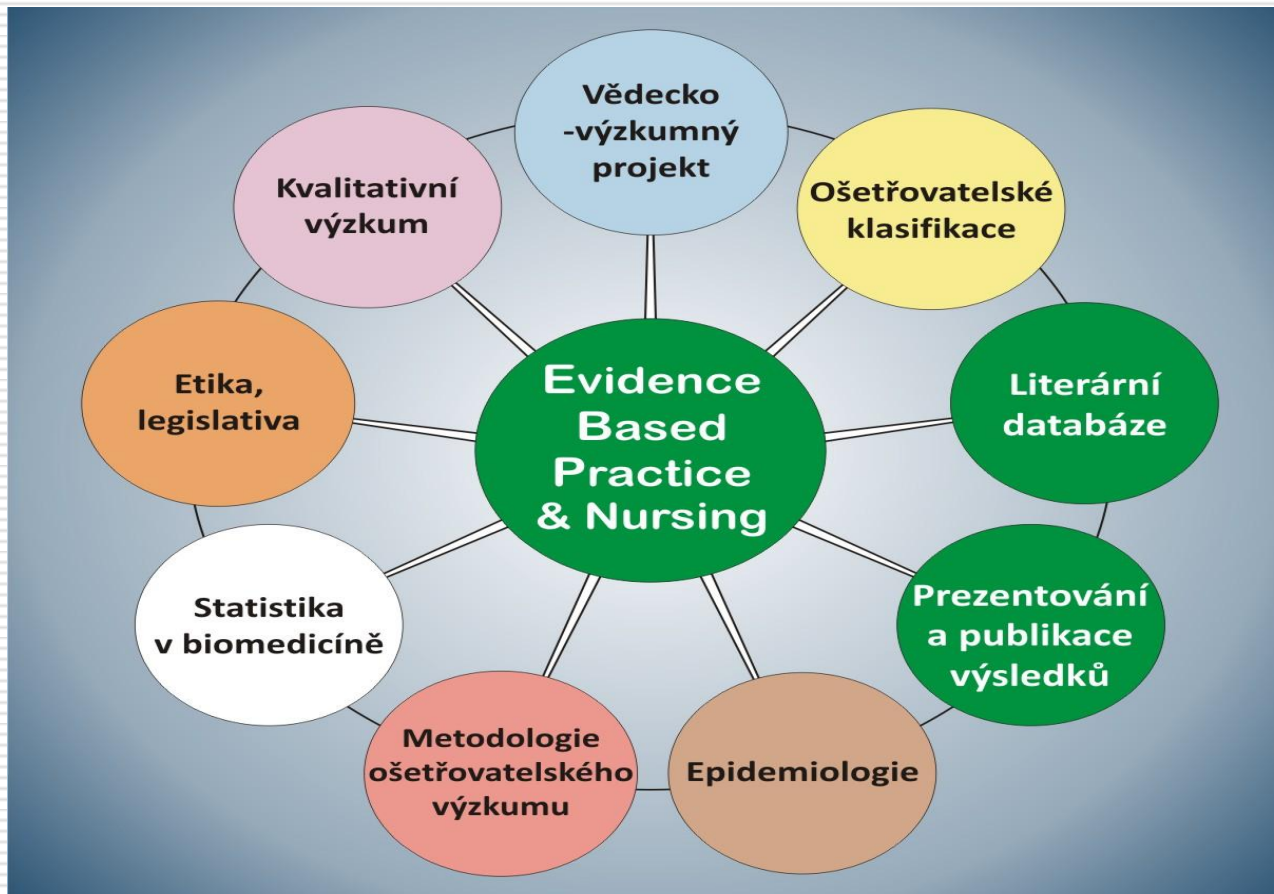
Vědecko -výzkumný projekt

Ošetřovatelské klasifikace

Literární databáze

Prezentování a publikace výsledků

Epidemiologie

Metodologie ošetřovatelského výzkumu

Statistika v biomedicíně

Etika, legislativa

Kvalitativní výzkum

Evidence Based Practice & Nursing